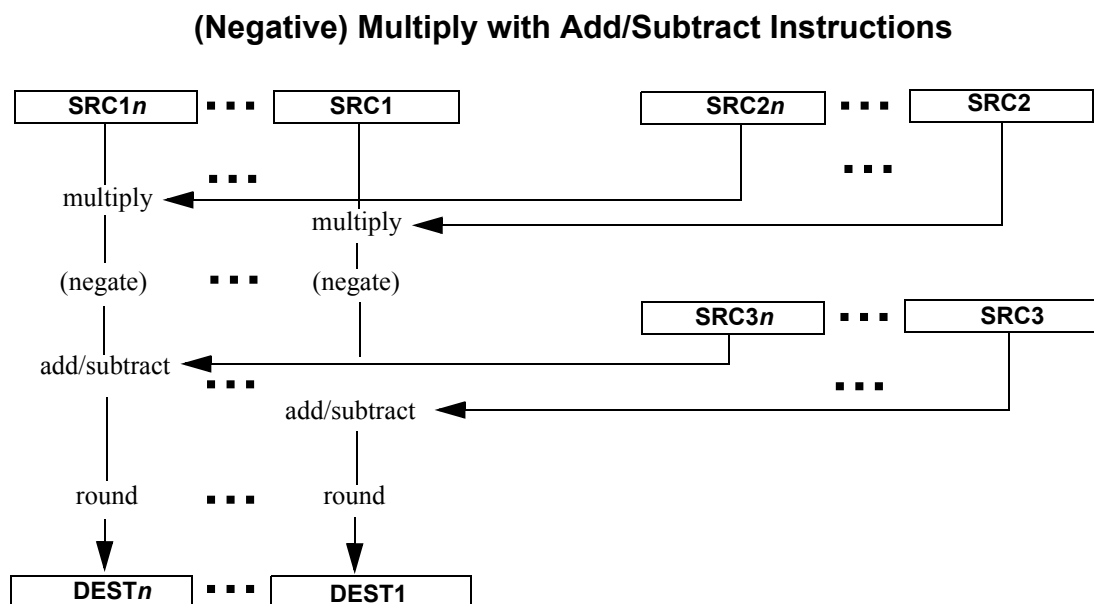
(Negative) Multiply with Add/Subtract Instructions

SRC1n ▪▪▪ SRC1

SRC2n ▪▪▪ SRC2

▪▪▪

▪▪▪

multiply

multiply

(negate) ▪▪▪ (negate)

SRC3n ▪▪▪ SRC3

add/subtract

▪▪▪

▪▪▪

add/subtract

round ▪▪▪ round

DESTn ▪▪▪ DEST1